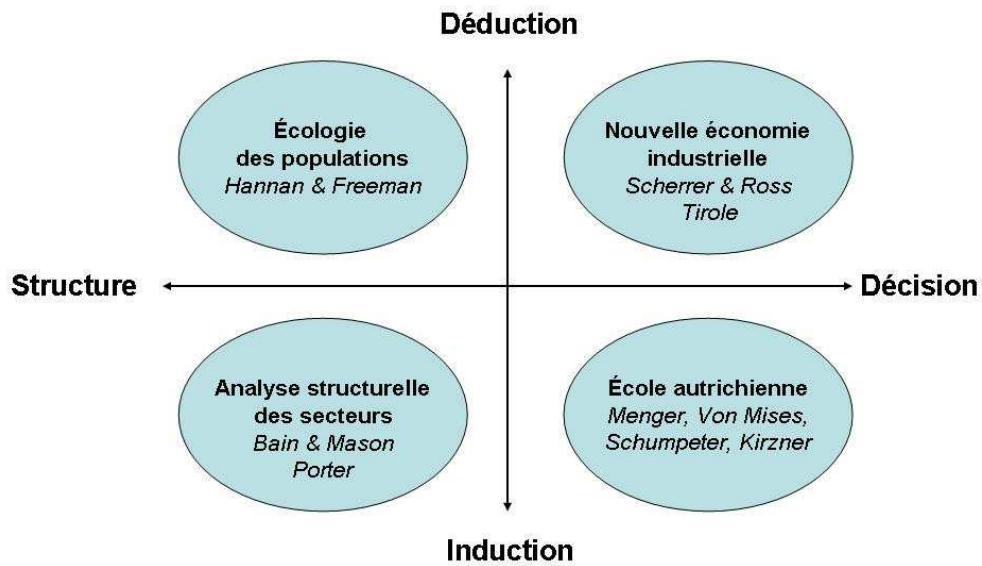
Déduction

Écologie des populations
Hannan & Freeman

Nouvelle économie industrielle
Scherrer & Ross
Tirole

Structure

Décision

Analyse structurelle des secteurs
Bain & Mason
Porter

École autrichienne
Menger, Von Mises, Schumpeter, Kirzner

Induction